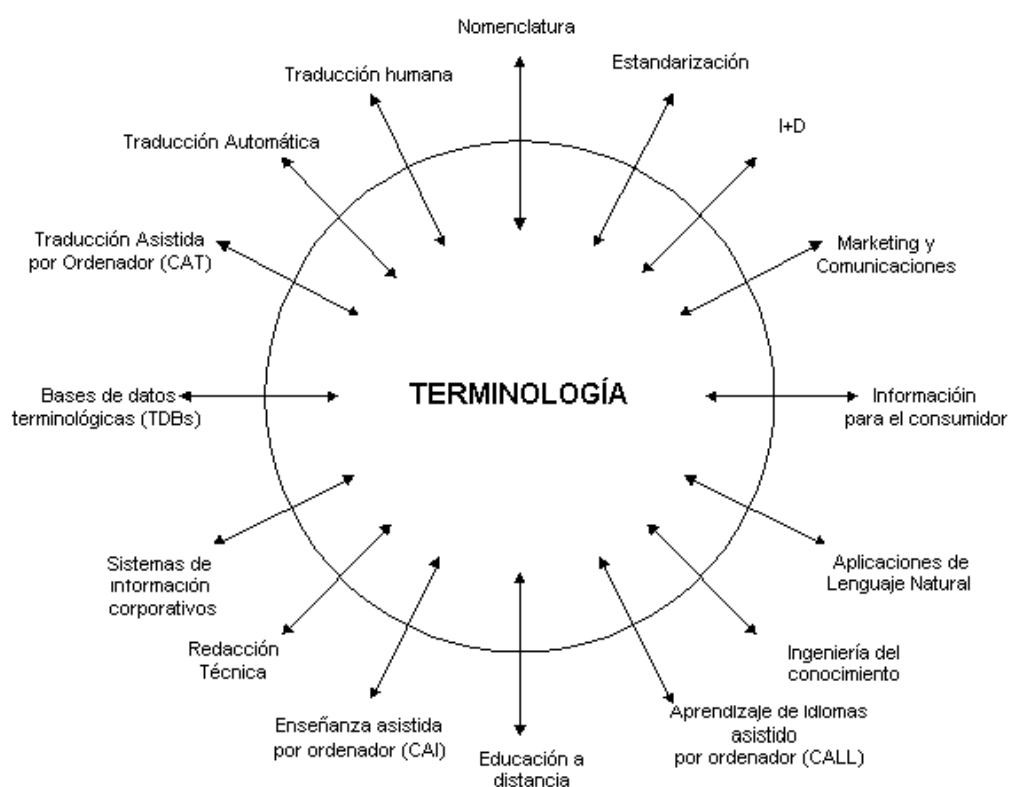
Nomenclatura

Estandarización

Traducción humana

I+D

Traducción Automática

Traducción Asistida por Ordenador (CAT)

Marketing y Comunicaciones

Bases de datos terminológicas (TDBs)

TERMINOLOGÍA

Información para el consumidor

Sistemas de información corporativos

Aplicaciones de Lenguaje Natural

Redacción Técnica

Ingeniería del conocimiento

Enseñanza asistida por ordenador (CAI)

Educación a distancia

Aprendizaje de idiomas asistido por ordenador (CALL)